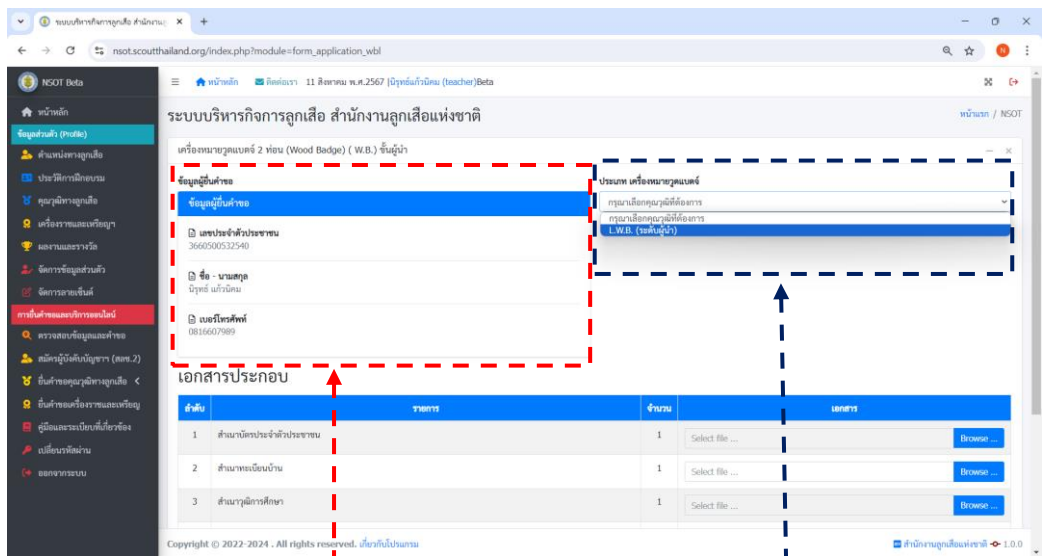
ระบบบริหารกิจการลูกเสือ สำนักงาน ×  +

nsot.scoutthailand.org/index.php?module=form_application_wbl

NSOT Beta

หน้าหลัก  ติดต่อเรา  11 สิงหาคม พ.ศ.2567 |นิรุทธิ์แก้วนิคม (teacher)Beta

หน้าหลัก
ข้อมูลส่วนตัว (Profile)
ตำแหน่งทางลูกเสือ
ประวัติการฝึกอบรม
คุณวุฒิทางลูกเสือ
เครื่องราชและเหรียญฯ
ผลงานและรางวัล
จัดการข้อมูลส่วนตัว
จัดการลายเซ็นต์
การยื่นคำขอและบริการออนไลน์
ตรวจสอบข้อมูลและคำขอ
สมัครผู้บังคับบัญชาฯ (ลท.2)
ยื่นคำขอคุณวุฒิทางลูกเสือ <
ยื่นคำขอเครื่องราชและเหรียญ
คู่มือและระเบียบที่เกี่ยวข้อง
เปลี่ยนรหัสผ่าน
ออกจากระบบ

ระบบบริหารกิจการลูกเสือ สำนักงานลูกเสือแห่งชาติ

หน้าแรก / NSOT

เครื่องหมายวูดแบดจ์ 2 ท่อน (Wood Badge) ( W.B.) ขั้นผู้นำ

ข้อมูลผู้ยื่นคำขอ
ข้อมูลผู้ยื่นคำขอ
เลขประจำตัวประชาชน
3660500532540
ชื่อ - นามสกุล
นิรุทธิ์ แก้วนิคม
เบอร์โทรศัพท์
0816607989

ประเภท เครื่องหมายวูดแบดจ์
กรุณาเลือกคุณวุฒิที่ต้องการ
กรุณาเลือกคุณวุฒิที่ต้องการ
L.W.B. (ระดับผู้นำ)

เอกสารประกอบ

| ลำดับ | รายการ | จำนวน | เอกสาร |
|---|---|---|---|
| 1 | สำเนาบัตรประจำตัวประชาชน | 1 | Select file ... Browse ... |
| 2 | สำเนาทะเบียนบ้าน | 1 | Select file ... Browse ... |
| 3 | สำเนาวุฒิการศึกษา | 1 | Select file ... Browse ... |

Copyright © 2022-2024 . All rights reserved. เกี่ยวกับโปรแกรม

สำนักงานลูกเสือแห่งชาติ 1.0.0